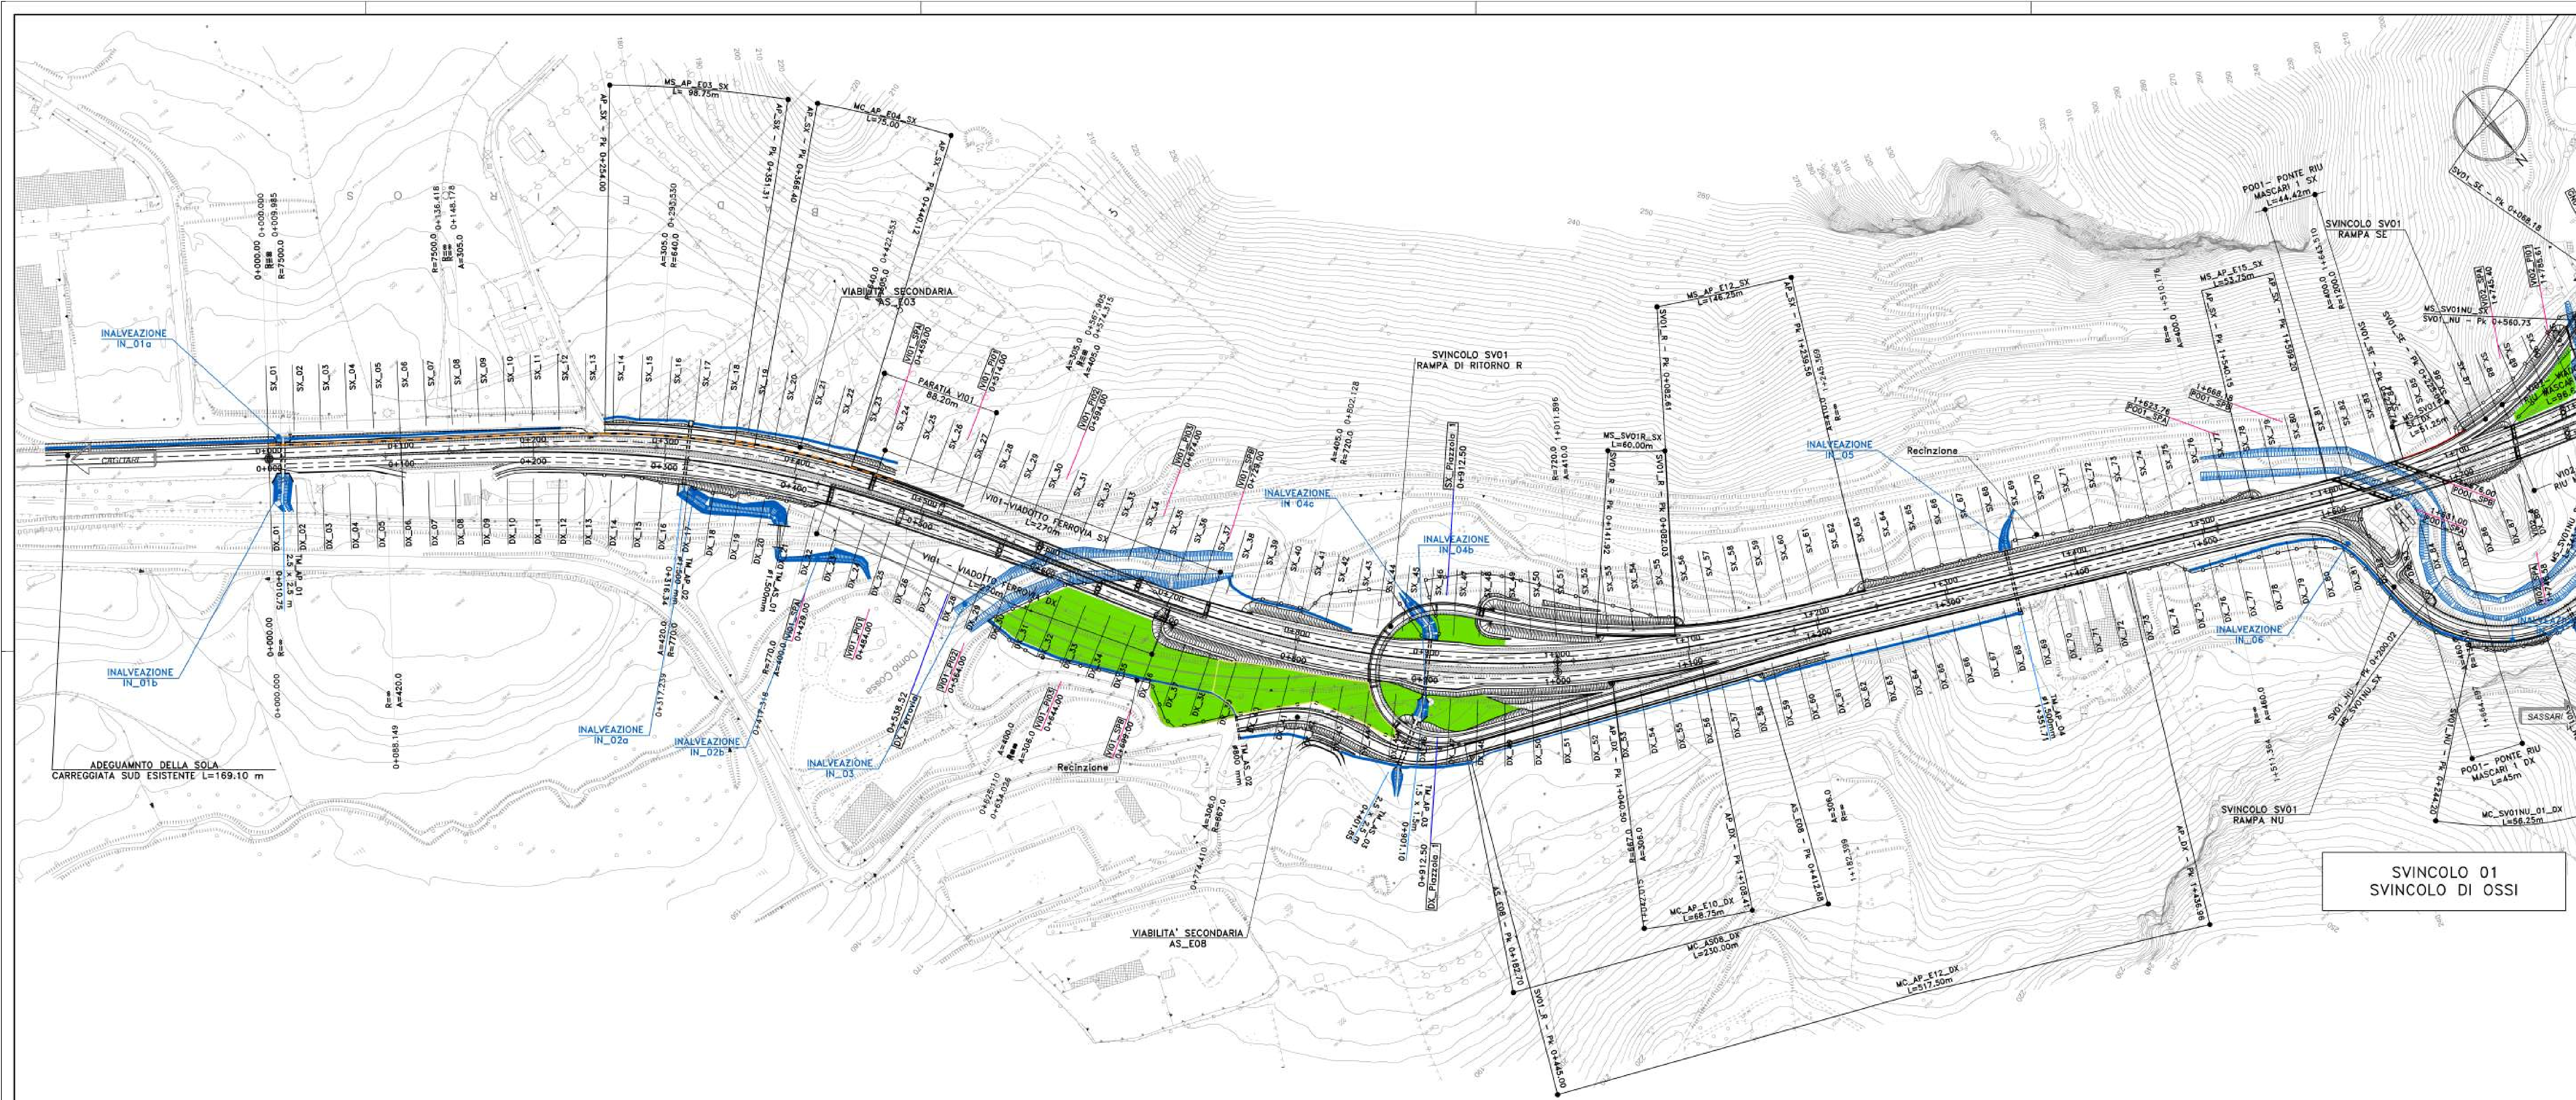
MS_AP_E03_SX
L=98.75m

MC_AP_E04_SX
L=75.00

AP_SX - Pk 0+254.00

VIABILITA' SECONDARIA
AS_E03

INALVEAZIONE
IN_01a

INALVEAZIONE
IN_01b

INALVEAZIONE
IN_02a

INALVEAZIONE
IN_02b

INALVEAZIONE
IN_03

INALVEAZIONE
IN_04a

INALVEAZIONE
IN_04b

INALVEAZIONE
IN_05

INALVEAZIONE
IN_06

PARATIA VI01
88.20m

VI01 - VIADOTTO FERROVIA SX
L=270m

VI01 - VIADOTTO FERROVIA

SVINCOLO SV01
RAMPA DI RITORNO R

MS_SV01R_SX
L=60.00m

MS_AP_E12_SX
L=126.25m

MS_AP_E15_SX
L=53.75m

P001 - PONTE RIU
MASCARI 1 SX
L=44.42m

SVINCOLO SV01
RAMPA SE

SV01_SE - Pk 0+068.18

Recinzione

ADEGUAMNTO DELLA SOLA
CARREGGIATA SUD ESISTENTE L=169.10 m

VIABILITA' SECONDARIA
AS_E08

MC_AP_E10_DX
L=68.75m

MC_AS08_DX
L=230.00m

MC_AP_E12_DX
L=517.50m

SVINCOLO SV01
RAMPA NU

P001 - PONTE RIU
MASCARI 1 DX
L=45m

MC_SV01NU_01_DX
L=56.25m

SASSARI

SVINCOLO 01
SVINCOLO DI OSSI